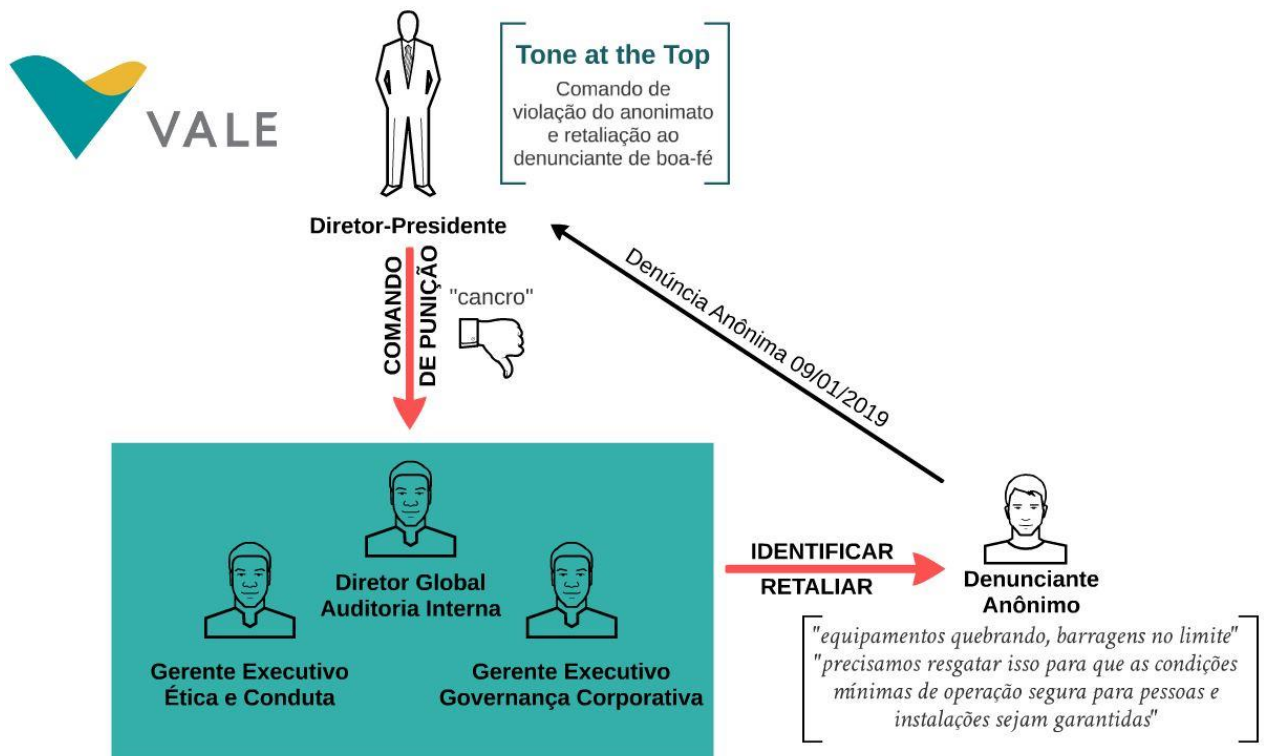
VALE

Tone at the Top
Comando de violação do anonimato e retaliação ao denunciante de boa-fé

Diretor-Presidente

COMANDO DE PUNIÇÃO

"cancro"

Denúncia Anônima 09/01/2019

Diretor Global Auditoria Interna

Gerente Executivo Ética e Conduta

Gerente Executivo Governança Corporativa

IDENTIFICAR
RETALIAR

Denunciante Anônimo

"equipamentos quebrando, barragens no limite"
"precisamos resgatar isso para que as condições mínimas de operação segura para pessoas e instalações sejam garantidas"